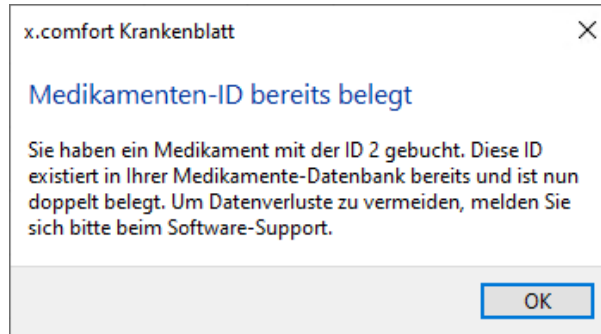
x.comfort Krankenblatt

×

Medikamenten-ID bereits belegt

Sie haben ein Medikament mit der ID 2 gebucht. Diese ID existiert in Ihrer Medikamente-Datenbank bereits und ist nun doppelt belegt. Um Datenverluste zu vermeiden, melden Sie sich bitte beim Software-Support.

OK